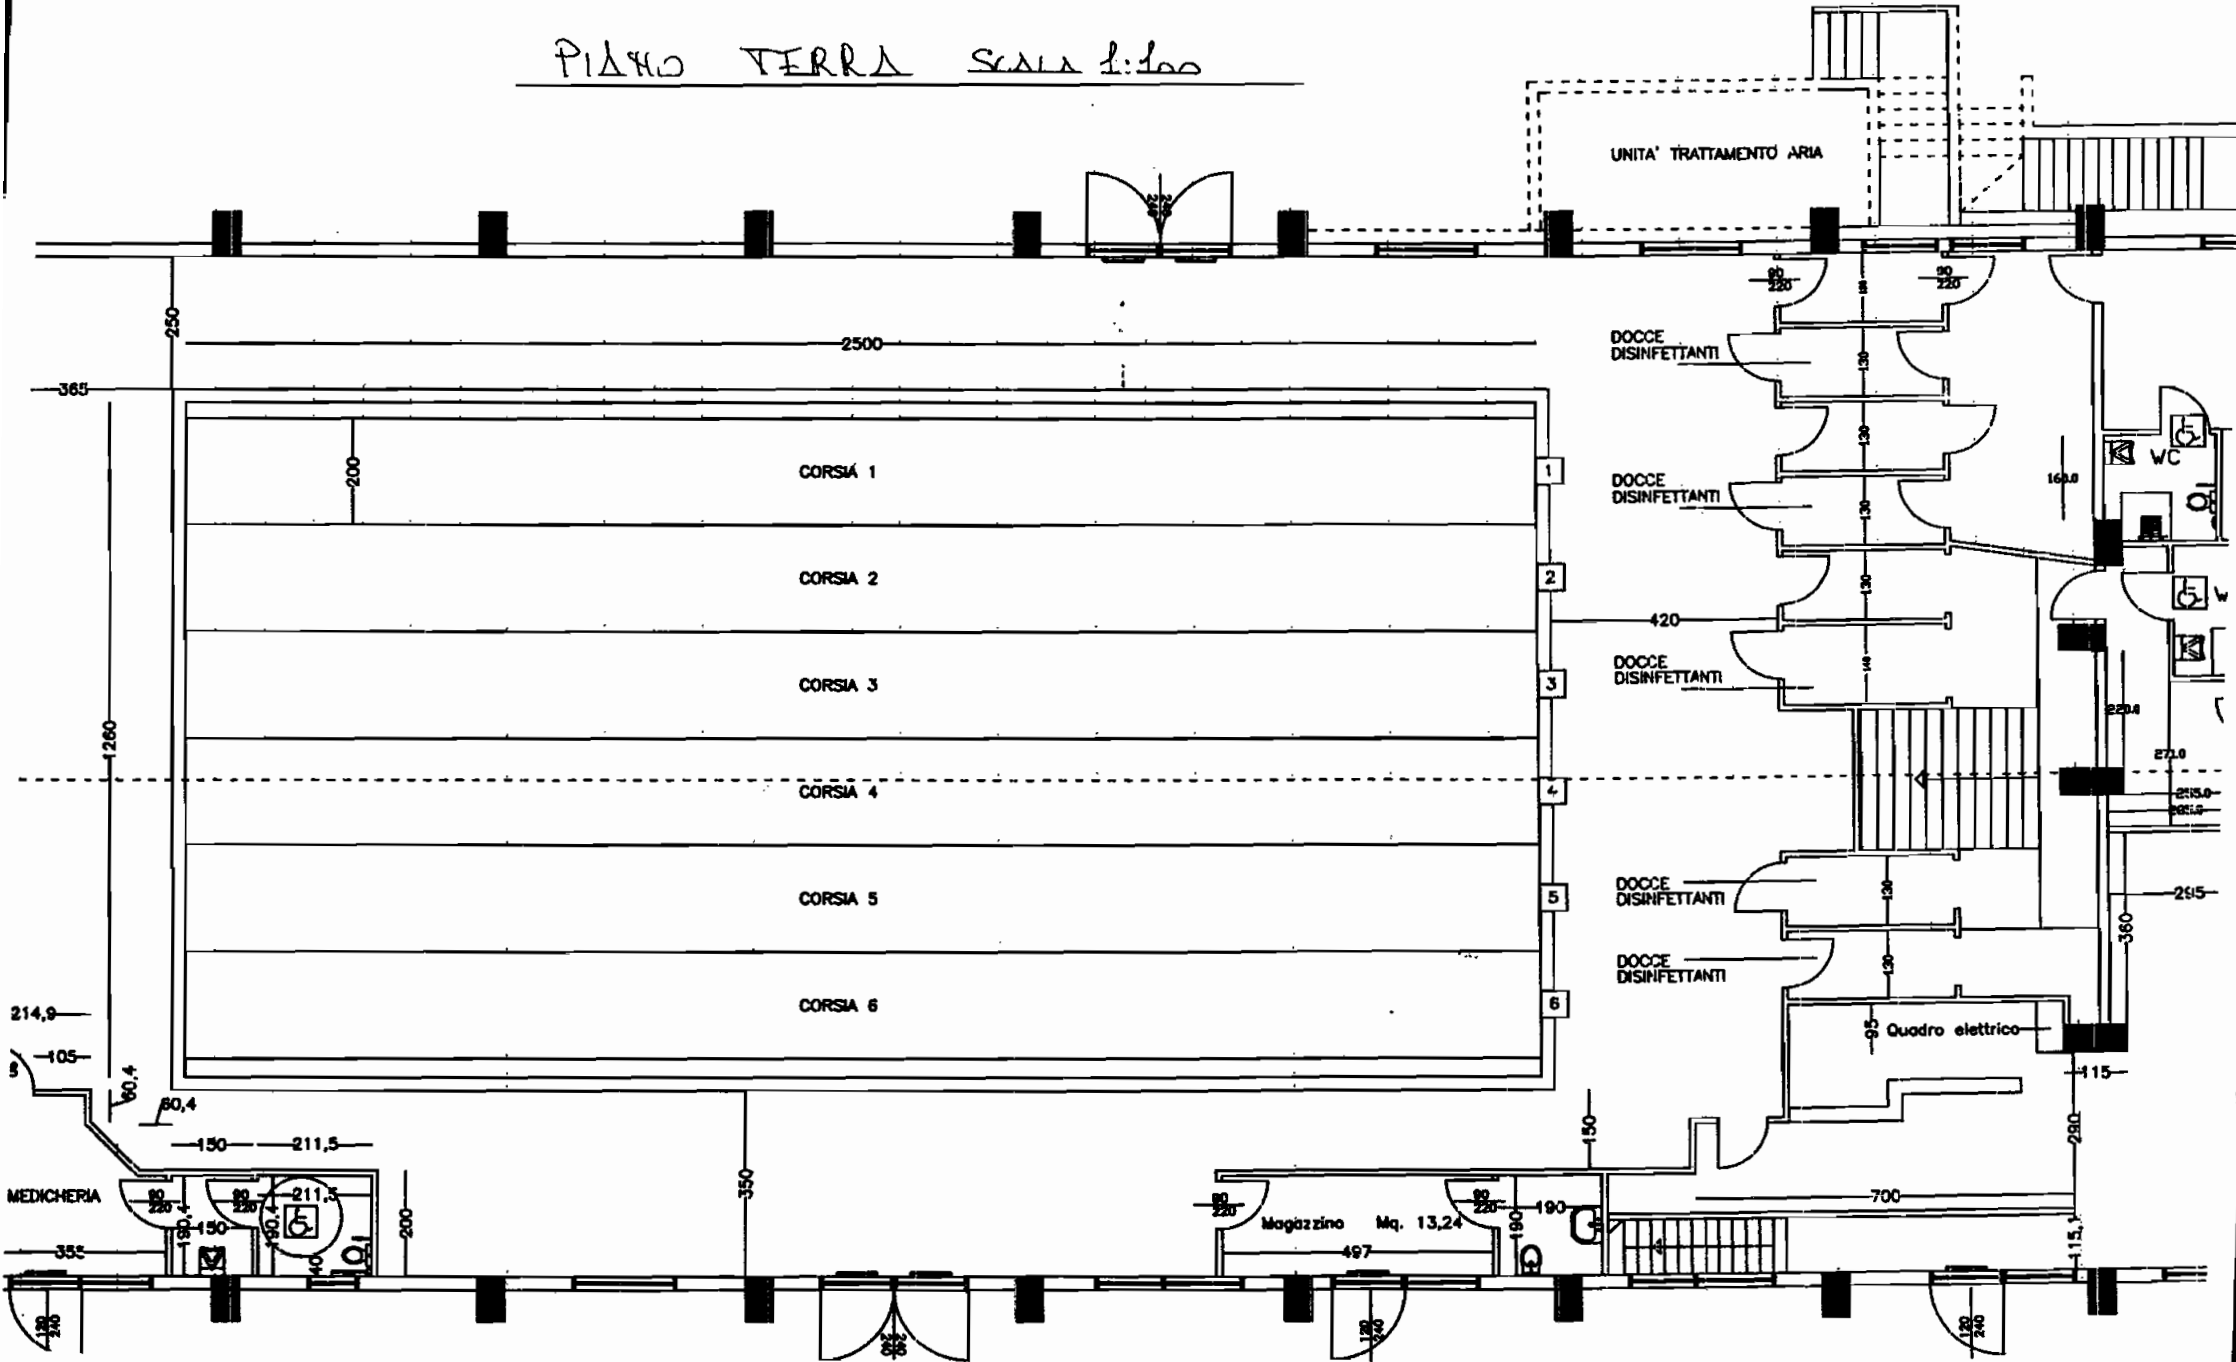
PIANO TERRA SCALA 1:100

UNITA' TRATTAMENTO ARIA

250
2500
365
90
220
90
220
DOCCE
DISINFETTANTI
130
130
DOCCE
DISINFETTANTI
130
130
420
DOCCE
DISINFETTANTI
WC
160.0
W
220.0
271.0
255.0
295
DOCCE
DISINFETTANTI
130
360
DOCCE
DISINFETTANTI
130

200
CORSIA 1
1
CORSIA 2
2
CORSIA 3
3
1260
CORSIA 4
4
CORSIA 5
5
CORSIA 6
6

95
Quadro elettrico
115
214,9
105
60,4
60,4
150
211,5
150
290
MEDICHERIA
90
220
90
220
211,5
150
190,4
190,4
350
200
355
90
220
Magazzino Mq. 13,24
497
90
220
190
190
700
115,1
120
240
120
240
120
240